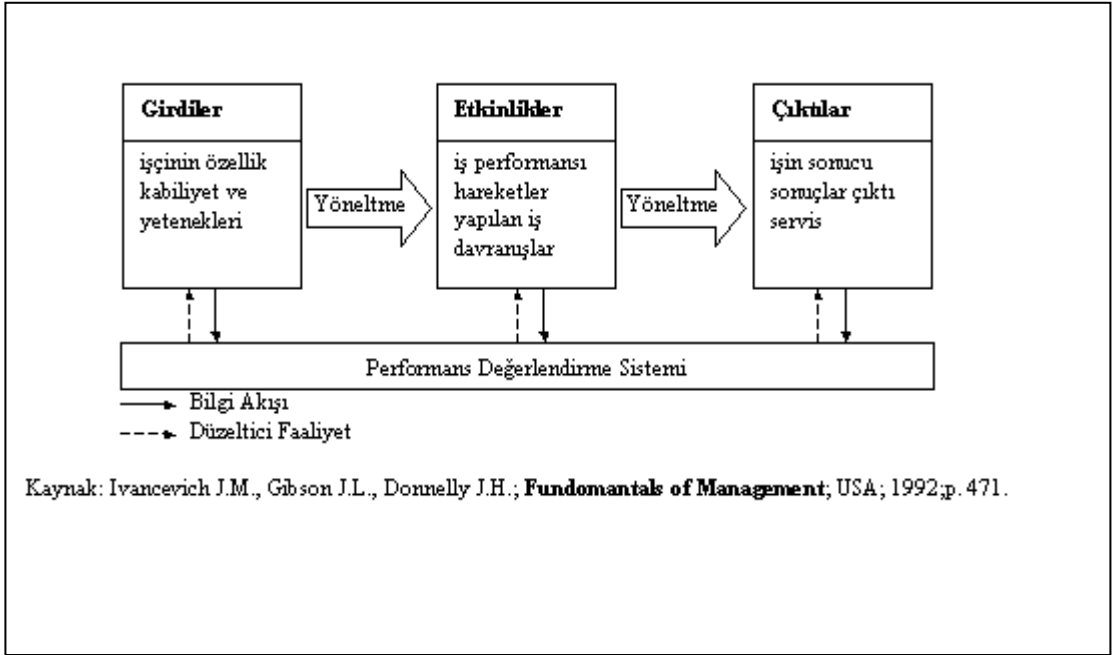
Girdiler

işçinin özellik kabiliyet ve yetenekleri

Yöneltme

Etkinlikler

iş performansı hareketler yapılan iş davranışlar

Yöneltme

Çıktılar

işin sonucu sonuçlar çıktı servis

Performans Değerlendirme Sistemi

Bilgi Akışı

Düzeltici Faaliyet

Kaynak: Ivancevich J.M., Gibson J.L., Donnelly J.H.; **Fundomantals of Management**; USA; 1992;p. 471.